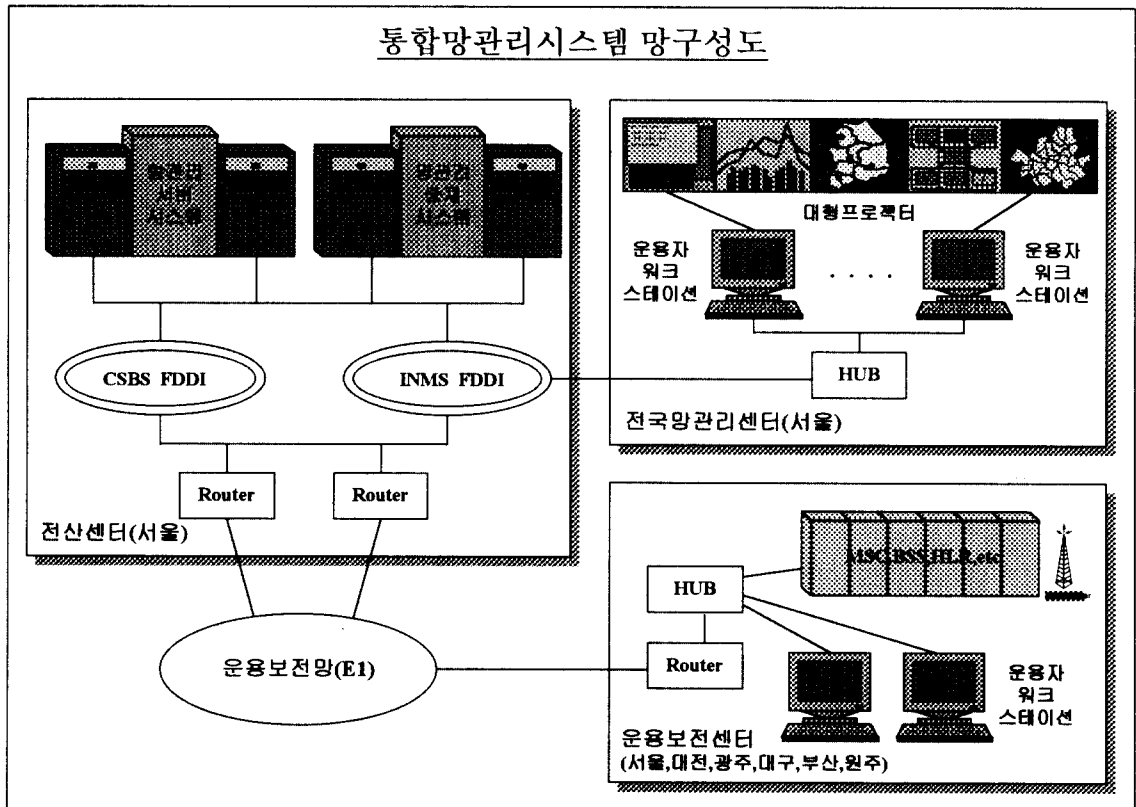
통합망관리시스템 망구성도

망관리 서버 시스템

망관리 통제 시스템

CSBS FDDI

INMS FDDI

Router

Router

전산센터(서울)

대형프로젝터

운용자 워크 스테이션

. . . .

운용자 워크 스테이션

HUB

전국망관리센터(서울)

MSC,BSS,HLR, etc

HUB

Router

운용보전망(E1)

운용자 워크 스테이션

운용보전센터 (서울,대전,광주,대구,부산,원주)